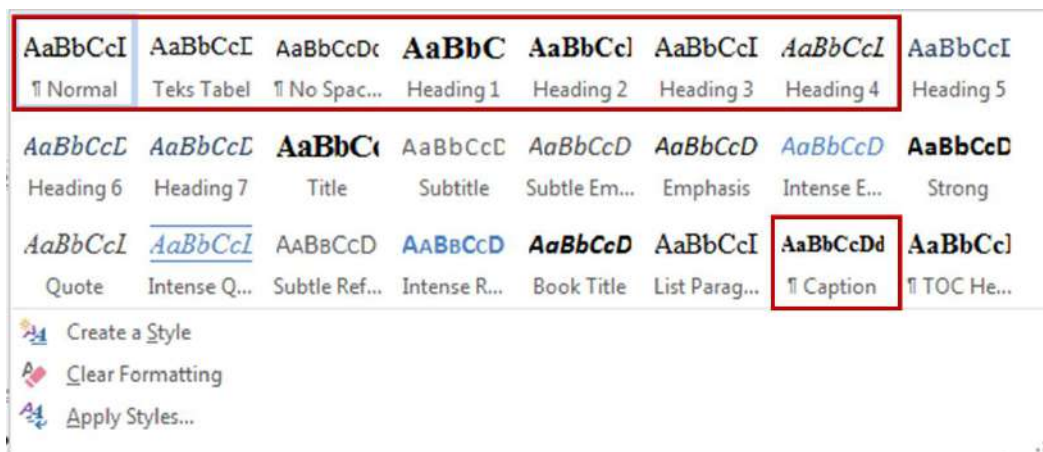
| AaBbCcI | AaBbCcI | AaBbCcDc | AaBbC | AaBbCcl | AaBbCcI | AaBbCcI | AaBbCcI |
|---|---|---|---|---|---|---|---|
| ¶ Normal | Teks Tabel | ¶ No Spac... | Heading 1 | Heading 2 | Heading 3 | Heading 4 | Heading 5 |
| AaBbCcD | AaBbCcD | AaBbC( | AaBbCcD | AaBbCcD | AaBbCcD | AaBbCcD | AaBbCcD |
| Heading 6 | Heading 7 | Title | Subtitle | Subtle Em... | Emphasis | Intense E... | Strong |
| AaBbCcI | AaBbCcI | AaBbCcD | AaBbCcD | AaBbCcD | AaBbCcI | AaBbCcDd | AaBbCcl |
| Quote | Intense Q... | Subtle Ref... | Intense R... | Book Title | List Parag... | ¶ Caption | ¶ TOC He... |

Create a Style
Clear Formatting
Apply Styles...